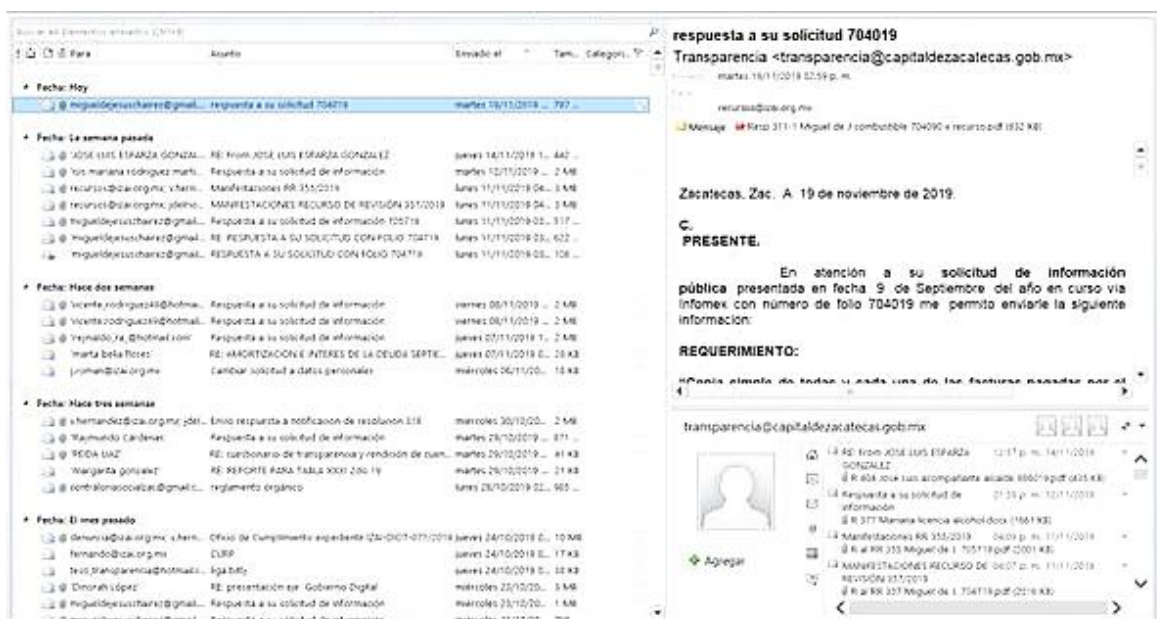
Buscar en Elementos enviados (Ctrl+E)

Para | Asunto | Enviado el | Tam... | Categorí...

Fecha: Hoy
migueldejesuschairez@gmail... | respuesta a su solicitud 704019 | martes 19/11/2019 ... | 797 ...

Fecha: La semana pasada
'JOSE LUIS ESPARZA GONZAL... | RE: From JOSE LUIS ESPARZA GONZALEZ | jueves 14/11/2019 1... | 442 ...
'luis mariana rodriguez marti... | Respuesta a su solicitud de información | martes 12/11/2019 ... | 2 MB
recursos@izai.org.mx; v.hern... | Manifestaciones RR 355/2019 | lunes 11/11/2019 04:... | 3 MB
recursos@izai.org.mx; jdelrio... | MANIFESTACIONES RECURSO DE REVISIÓN 357/2019 | lunes 11/11/2019 04:... | 3 MB
migueldejesuschairez@gmail... | Respuesta a su solicitud de información 705719 | lunes 11/11/2019 03:... | 517 ...
migueldejesuschairez@gmail... | RE: RESPUESTA A SU SOLICITUD CON FOLIO 704719 | lunes 11/11/2019 03:... | 622 ...
migueldejesuschairez@gmail... | RESPUESTA A SU SOLICITUD CON FOLIO 704719 | lunes 11/11/2019 03:... | 108 ...

Fecha: Hace dos semanas
vicente.rodriguez49@hotmai... | Respuesta a su solicitud de información | viernes 08/11/2019 ... | 2 MB
vicente.rodriguez49@hotmail... | Respuesta a su solicitud de información | viernes 08/11/2019 ... | 2 MB
'reynaldo_ra_@hotmail.com' | Respuesta a su solicitud de información | jueves 07/11/2019 1... | 2 MB
'marta bella flores' | RE: AMORTIZACIÓN E INTERES DE LA DEUDA SEPTIE... | jueves 07/11/2019 0... | 20 KB
j.roman@izai.org.mx | Cambiar solicitud a datos personales | miércoles 06/11/20... | 18 KB

Fecha: Hace tres semanas
v.hernandez@izai.org.mx; jdel... | Envío respuesta a notificación de resolución 318 | miércoles 30/10/20... | 2 MB
'Raymundo Cárdenas' | Respuesta a su solicitud de información | martes 29/10/2019 ... | 871 ...
'REDA UAZ' | RE: cuestionario de transparencia y rendición de cuen... | martes 29/10/2019 ... | 61 KB
'Margarita gonzalez' | RE: REPORTE PARA TABLA XXXI 2do 19 | martes 29/10/2019 ... | 21 KB
contraloriasocialzac@gmail.c... | reglamento orgánico | lunes 28/10/2019 02:... | 985 ...

Fecha: El mes pasado
denuncia@izai.org.mx; v.hern... | Oficio de Cumplimiento expediente IZAI-DIOT-077/2019 | jueves 24/10/2019 0... | 10 MB
fernando@izai.org.mx | CURP | jueves 24/10/2019 0... | 17 KB
test_transparencia@hotmail.c... | liga bitly | jueves 24/10/2019 0... | 30 KB
'Dinorah López' | RE: presentación eje Gobierno Digital | miércoles 23/10/20... | 5 MB
migueldejesuschairez@gmail... | Respuesta a su solicitud de información | miércoles 23/10/20... | 1 MB

respuesta a su solicitud 704019
Transparencia <transparencia@capitaldezacatecas.gob.mx>
martes 19/11/2019 02:59 p. m.
recursos@izai.org.mx
Mensaje | Resp 311-1 Miguel de J combustible 704090 + recurso.pdf (832 KB)

Zacatecas, Zac. A 19 de noviembre de 2019.

C.
PRESENTE.

En atención a su solicitud de información pública presentada en fecha 9 de Septiembre del año en curso vía Infomex con número de folio 704019 me permito enviarle la siguiente información:

REQUERIMIENTO:

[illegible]

transparencia@capitaldezacatecas.gob.mx
RE: From JOSE LUIS ESPARZA GONZALEZ 12:17 p. m. 14/11/2019
R 404 Jose Luis acompañante alcalde 60601.pdf (435 KB)
Respuesta a su solicitud de información 01:35 p. m. 12/11/2019
R 377 Mariana licencia alcohol.docx (1661 KB)
Manifestaciones RR 355/2019 04:09 p. m. 11/11/2019
R al RR 355 Miguel de J. 705719.pdf (2001 KB)
MANIFESTACIONES RECURSO DE REVISIÓN 357/2019 04:07 p. m. 11/11/2019
R al RR 357 Miguel de J. 704719.pdf (2016 KB)
Agregar